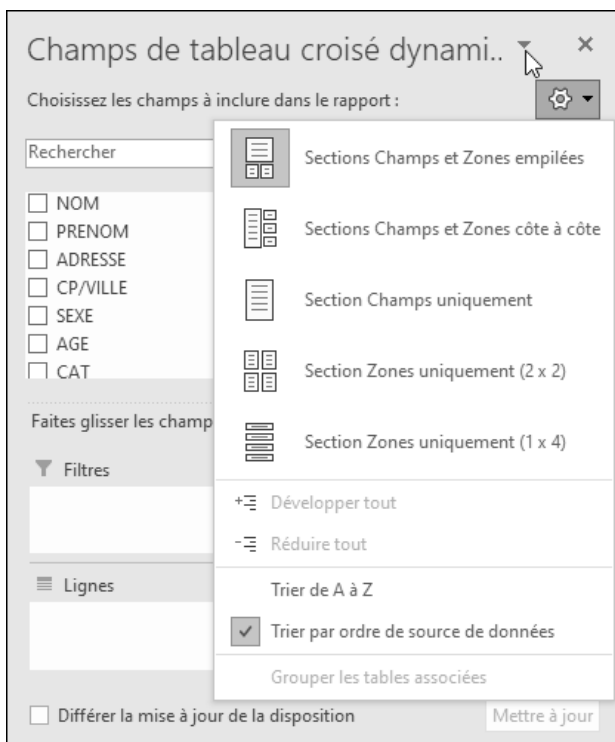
Champs de tableau croisé dynami..

Choisissez les champs à inclure dans le rapport :

Rechercher

NOM
PRENOM
ADRESSE
CP/VILLE
SEXE
AGE
CAT

Faites glisser les champ

Filtres

Lignes

Différer la mise à jour de la disposition

Mettre à jour

Sections Champs et Zones empilées

Sections Champs et Zones côte à côte

Section Champs uniquement

Section Zones uniquement (2 x 2)

Section Zones uniquement (1 x 4)

Développer tout

Réduire tout

Trier de A à Z

Trier par ordre de source de données

Grouper les tables associées